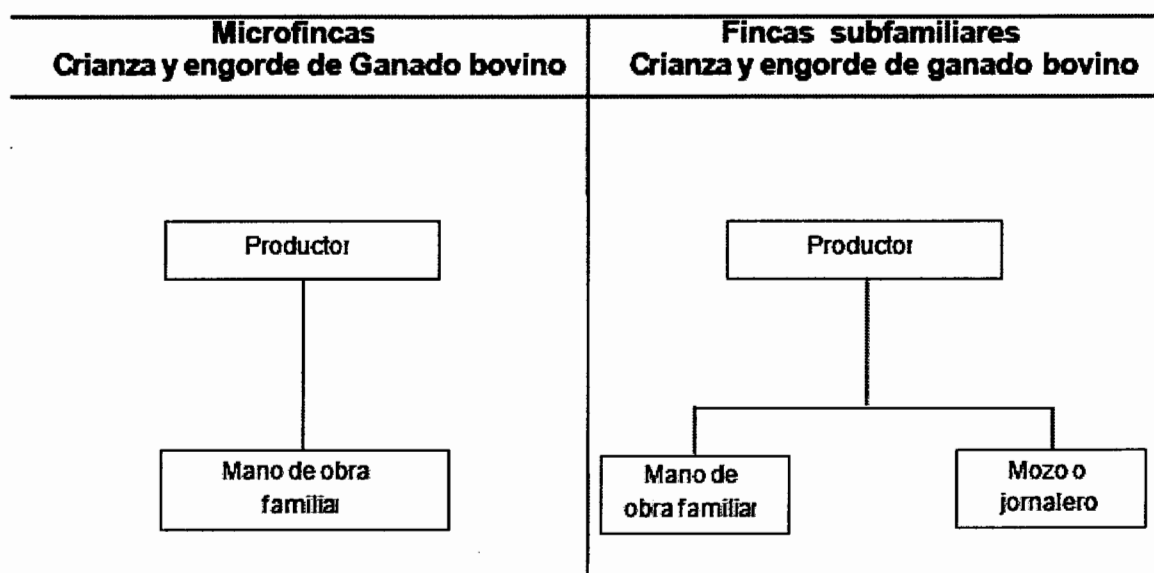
| Microfincas Crianza y engorde de Ganado bovino | Fincas subfamiliares Crianza y engorde de ganado bovino |
|---|---|
| Productor | Productor |
| Mano de obra familiar | Mano de obra familiar |
| | Mozo o jornalero |